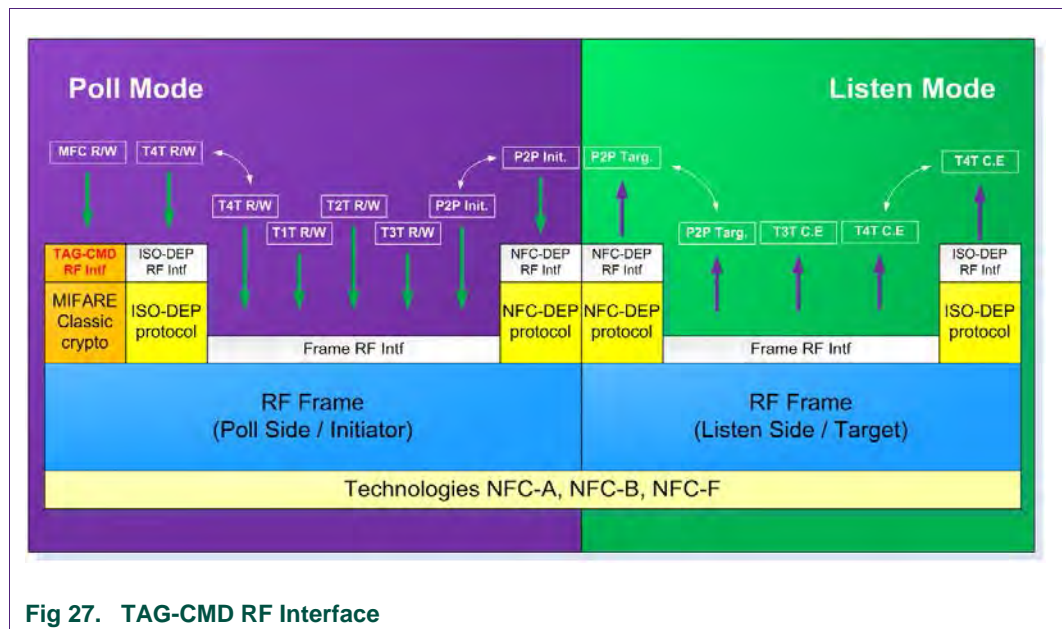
Poll Mode

Listen Mode

MFC R/W

T4T R/W

P2P Init.

P2P Targ.

T4T C.E

T4T R/W

T1T R/W

T2T R/W

T3T R/W

P2P Init.

P2P Targ.

T3T C.E

T4T C.E

TAG-CMD RF Intf

ISO-DEP RF Intf

NFC-DEP RF Intf

NFC-DEP RF Intf

ISO-DEP RF Intf

MIFARE Classic crypto

ISO-DEP protocol

Frame RF Intf

NFC-DEP protocol

NFC-DEP protocol

Frame RF Intf

ISO-DEP protocol

RF Frame (Poll Side / Initiator)

RF Frame (Listen Side / Target)

Technologies NFC-A, NFC-B, NFC-F

Fig 27. TAG-CMD RF Interface